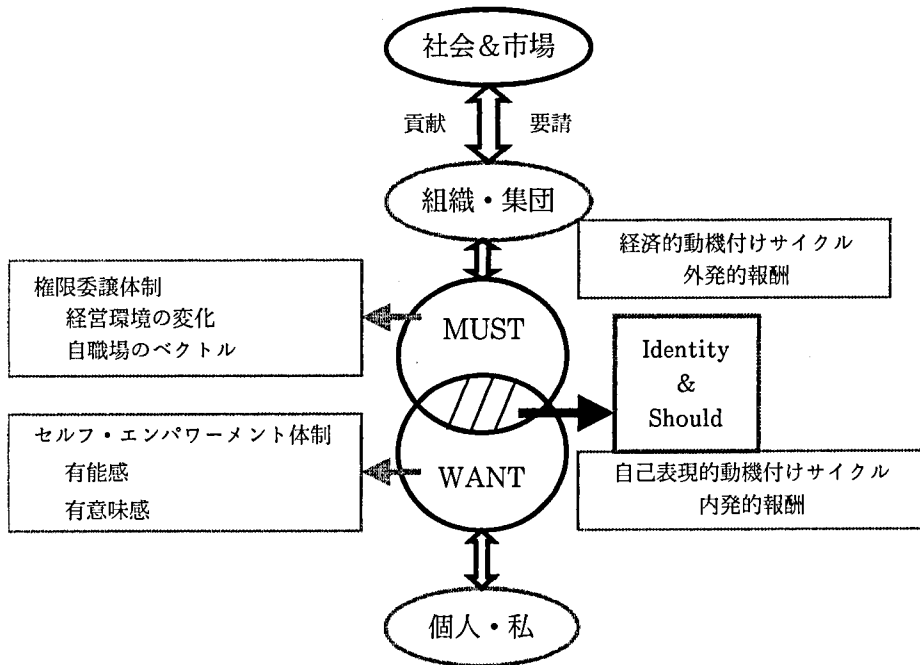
社会&市場

貢献

要請

組織・集団

経済的動機付けサイクル
外発的報酬

権限委譲体制
経営環境の変化
自職場のベクトル

MUST

Identity
&
Should

セルフ・エンパワーメント体制
有能感
有意味感

WANT

自己表現的動機付けサイクル
内発的報酬

個人・私